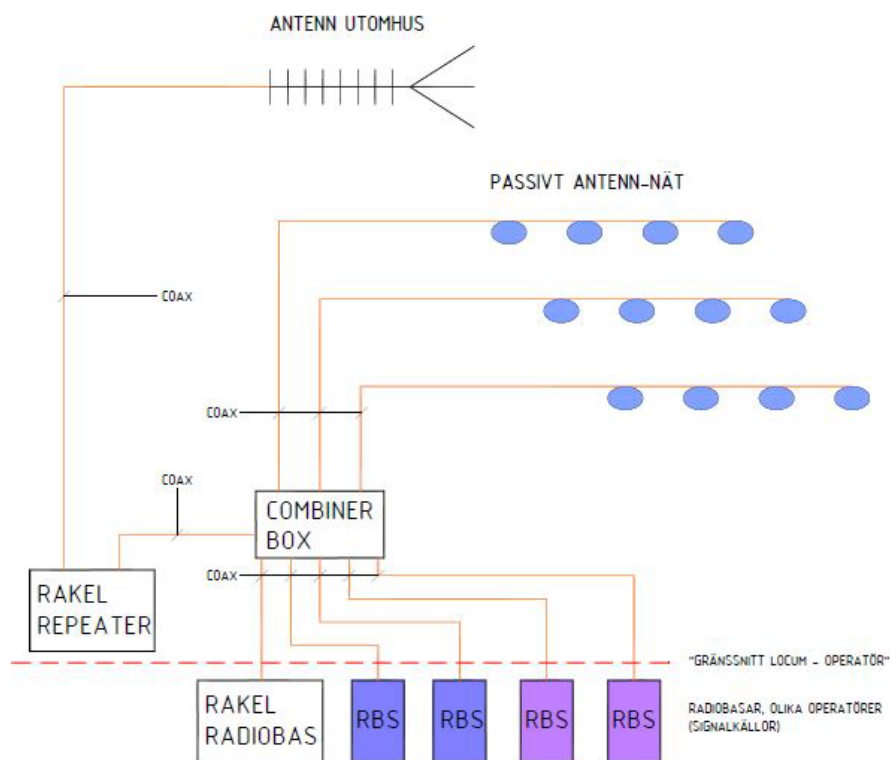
ANTENN UTOMHUS

PASSIVT ANTENN-NÄT

COAX

COAX

COAX

COMBINER BOX

COAX

RAKEL REPEATER

"GRÄNSSNITT LOCUM - OPERATÖR"

RAKEL RADIOBAS

RBS

RBS

RBS

RBS

RADIOBASAR, OLIKA OPERATÖRER (SIGNALKÄLLOR)